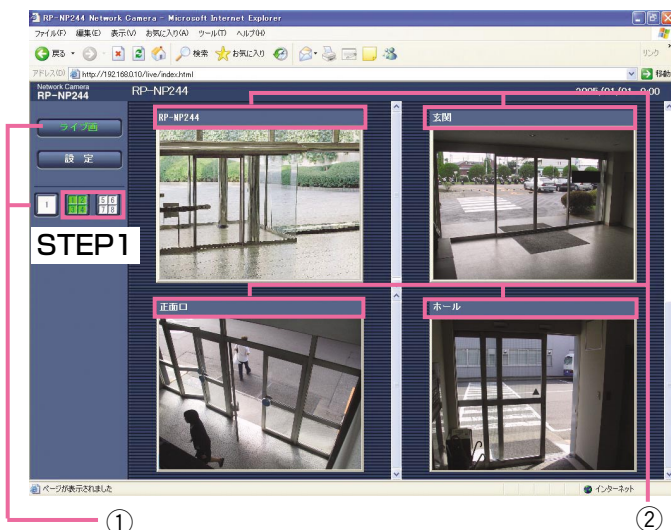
RP-NP244 Network Camera - Microsoft Internet Explorer
ファイル(F) 編集(E) 表示(V) お気に入り(A) ツール(T) ヘルプ(H)
戻る 検索 お気に入り
アドレス(D) http://192.168.0.10/live/index.html
移動
リンク
Network Camera
RP-NP244
RP-NP244
2005/01/01 0:00
ライブ画
設定
1
1 2
3 4
5 6
7 8
STEP1
RP-NP244
玄関
正面口
ホール
ページが表示されました
インターネット
①
②